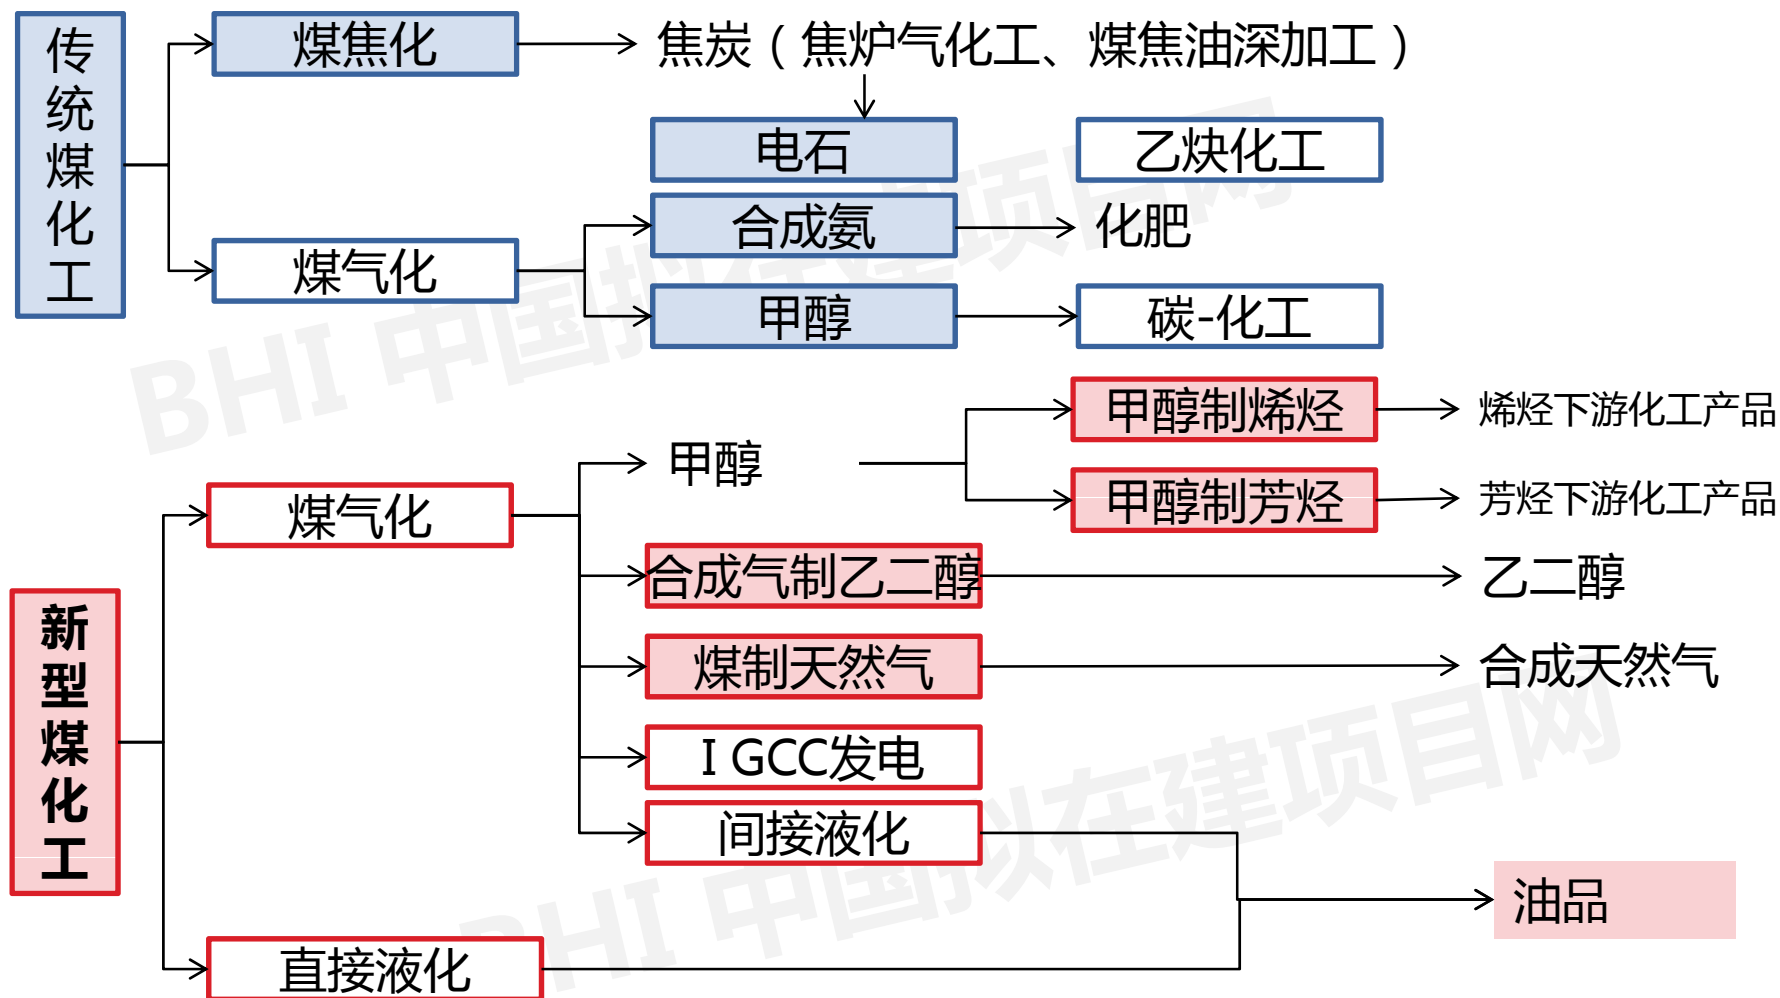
传统煤化工

煤焦化

焦炭（焦炉气化工、煤焦油深加工）

电石

乙炔化工

煤气化

合成氨

化肥

甲醇

碳-化工

新型煤化工

煤气化

甲醇

甲醇制烯烃

烯烃下游化工产品

甲醇制芳烃

芳烃下游化工产品

合成气制乙二醇

乙二醇

煤制天然气

合成天然气

I GCC发电

间接液化

油品

直接液化

BHI 中国拟在建项目网

BHI 中国拟在建项目网